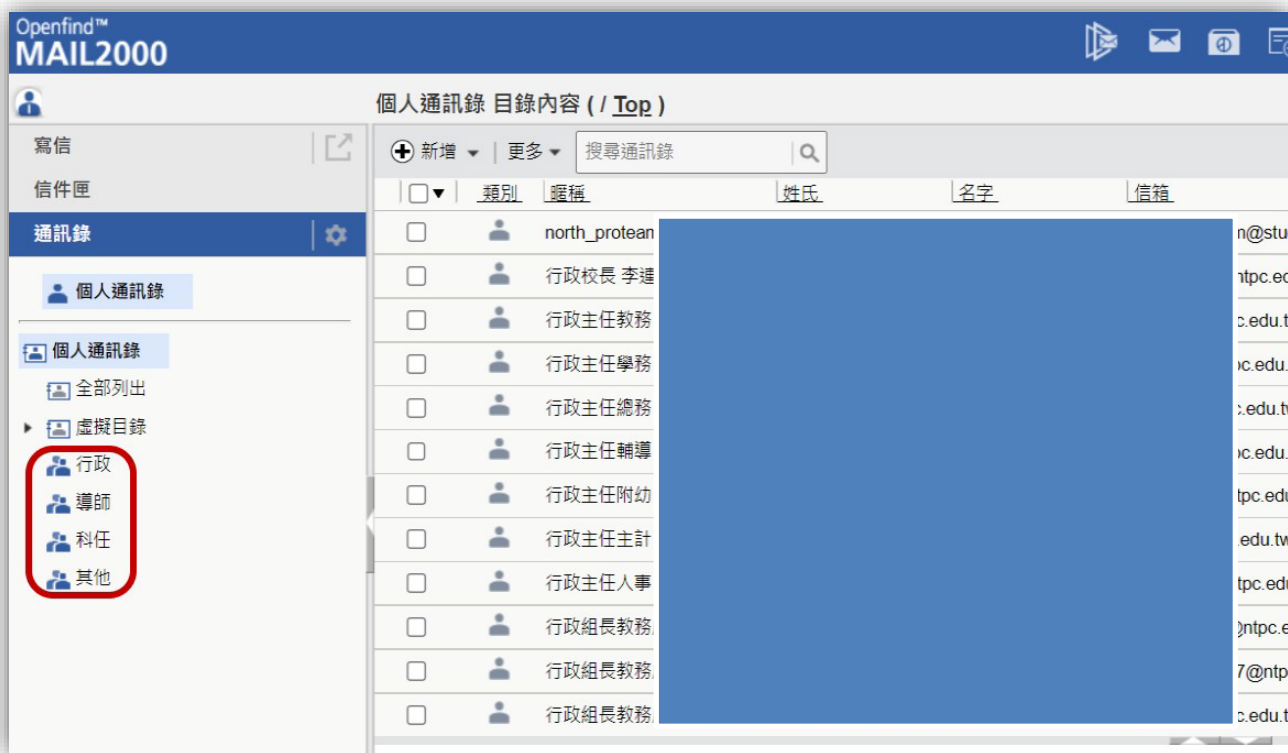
Openfind™
MAIL2000

個人通訊錄 目錄內容 ( / Top )

寫信
信件匣
通訊錄

個人通訊錄

個人通訊錄
全部列出
虛擬目錄
行政
導師
科任
其他

新增 | 更多 | 搜尋通訊錄

| | 類別 | 暱稱 | 姓氏 | 名字 | 信箱 |
|---|---|---|---|---|---|
| | | north_protean | | | n@stu |
| | | 行政校長 李運 | | | ntpc.ed |
| | | 行政主任教務 | | | c.edu.t |
| | | 行政主任學務 | | | pc.edu. |
| | | 行政主任總務 | | | c.edu.tv |
| | | 行政主任輔導 | | | pc.edu. |
| | | 行政主任附幼 | | | ntpc.edu |
| | | 行政主任主計 | | | .edu.tw |
| | | 行政主任人事 | | | tpc.edu |
| | | 行政組長教務 | | | @ntpc.e |
| | | 行政組長教務 | | | 7@ntp |
| | | 行政組長教務 | | | c.edu.t |